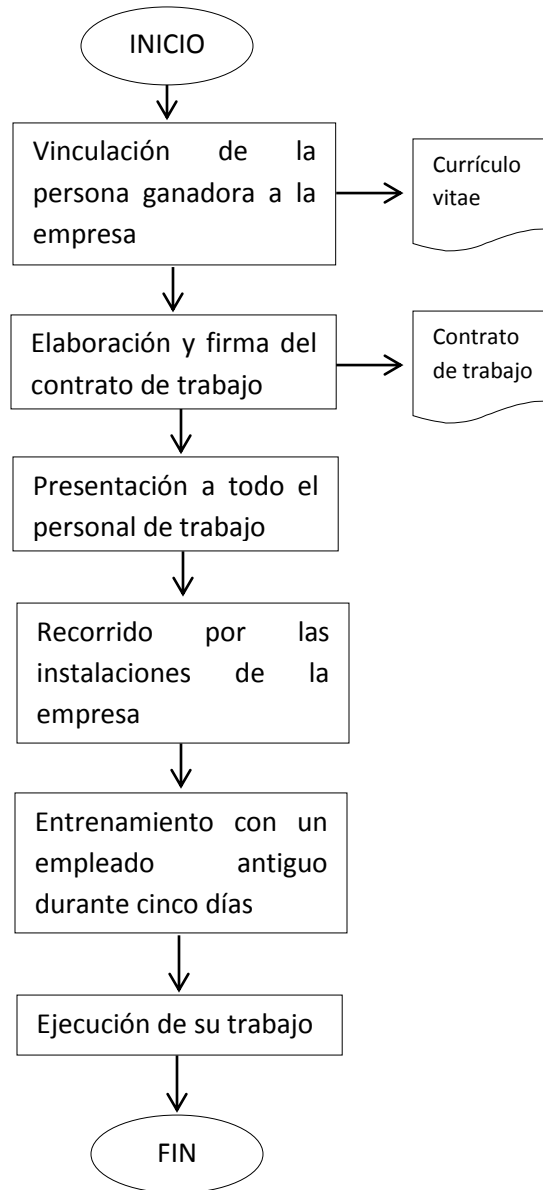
INICIO

Vinculación de la persona ganadora a la empresa

Currículo vitae

Elaboración y firma del contrato de trabajo

Contrato de trabajo

Presentación a todo el personal de trabajo

Recorrido por las instalaciones de la empresa

Entrenamiento con un empleado antiguo durante cinco días

Ejecución de su trabajo

FIN